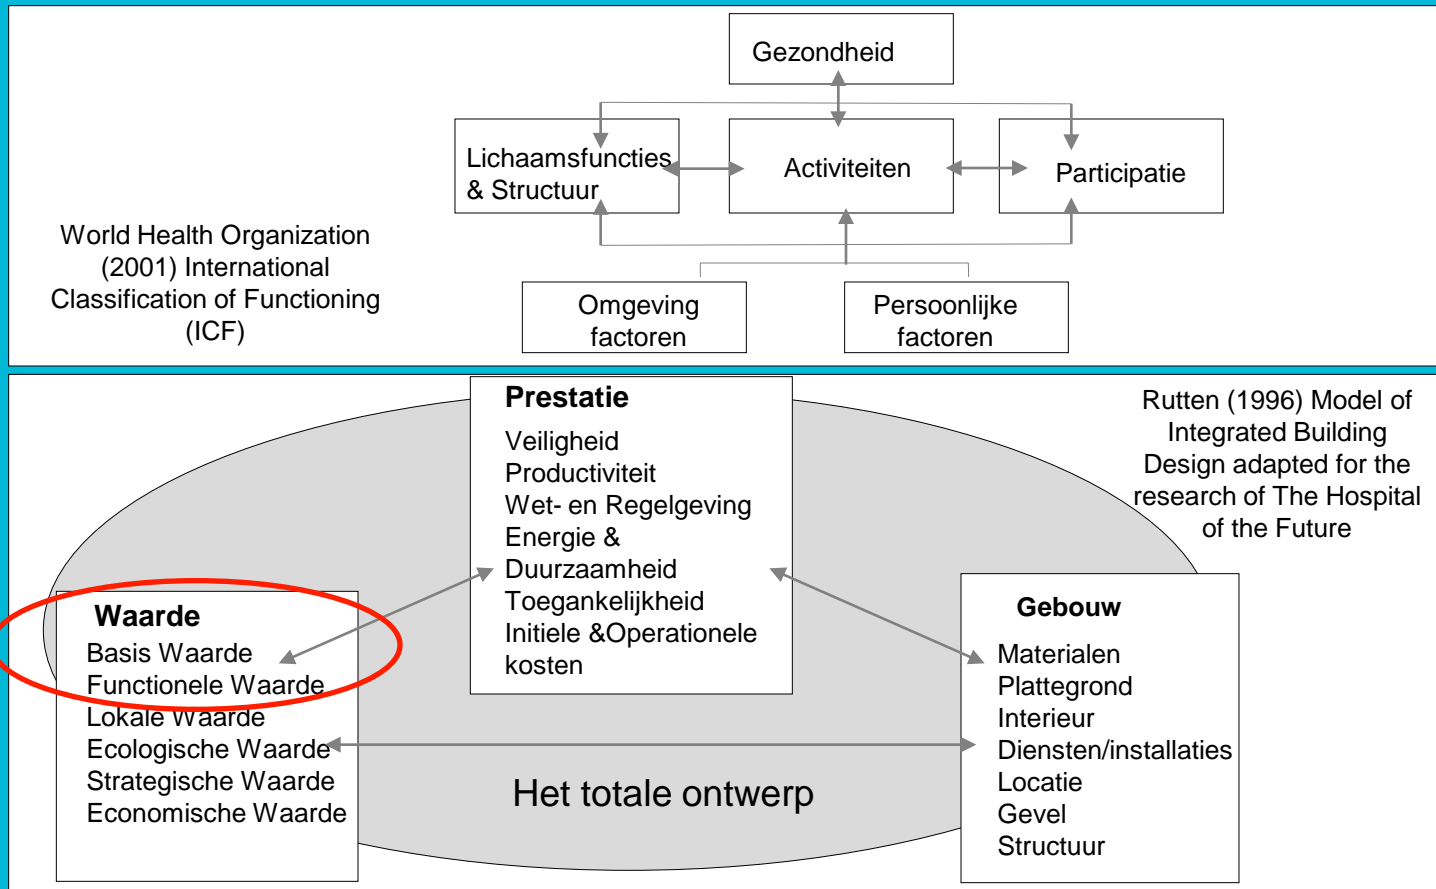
Gezondheid

Lichaamsfuncties & Structuur

Activiteiten

Participatie

World Health Organization (2001) International Classification of Functioning (ICF)

Omgeving factoren

Persoonlijke factoren

Prestatie
Veiligheid
Productiviteit
Wet- en Regelgeving
Energie & Duurzaamheid
Toegankelijkheid
Initiele &Operationele kosten

Rutten (1996) Model of Integrated Building Design adapted for the research of The Hospital of the Future

Waarde
Basis Waarde
Functionele Waarde
Lokale Waarde
Ecologische Waarde
Strategische Waarde
Economische Waarde

Gebouw
Materialen
Plattegrond
Interieur
Diensten/installaties
Locatie
Gevel
Structuur

Het totale ontwerp